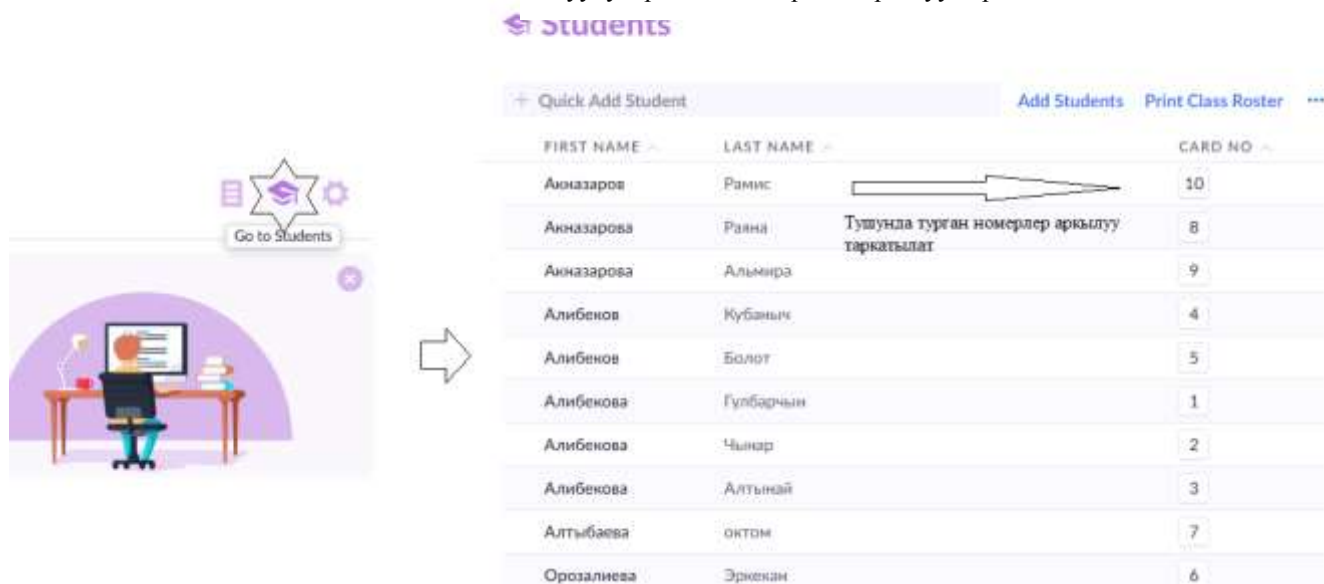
Go to Students

Students

+ Quick Add Student

Add Students   Print Class Roster   ···

| FIRST NAME | LAST NAME | CARD NO |
|---|---|---|
| Акназаров | Рамис | 10 |
| Акназарова | Раяна | 8 |
| Акназарова | Альмира | 9 |
| Алибеков | Кубаныч | 4 |
| Алибеков | Болот | 5 |
| Алибекова | Гулбарчын | 1 |
| Алибекова | Чынар | 2 |
| Алибекова | Алтынай | 3 |
| Алтыбаева | октом | 7 |
| Орозалиева | Эркекан | 6 |

Тушунда турган номерлер аркылуу таркатылат